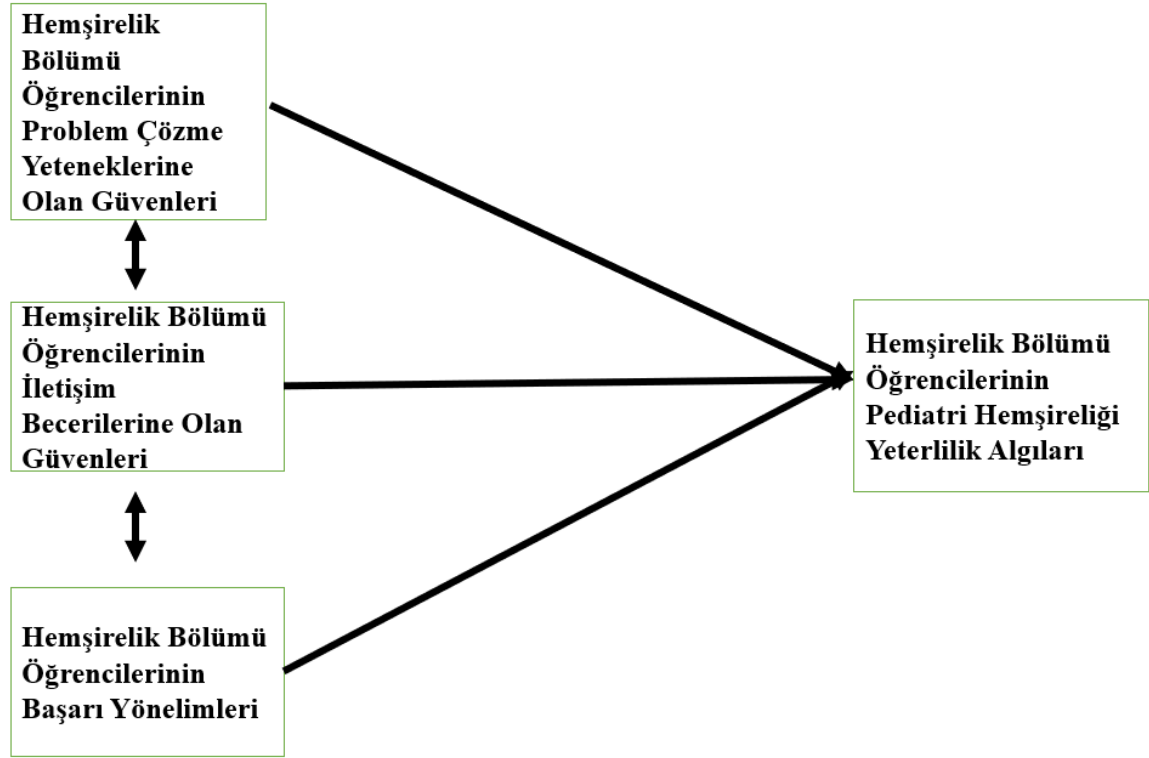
Hemşirelik Bölümü Öğrencilerinin Problem Çözme Yeteneklerine Olan Güvenleri

Hemşirelik Bölümü Öğrencilerinin İletişim Becerilerine Olan Güvenleri

Hemşirelik Bölümü Öğrencilerinin Başarı Yönelimleri

Hemşirelik Bölümü Öğrencilerinin Pediatri Hemşireliği Yeterlilik Algıları